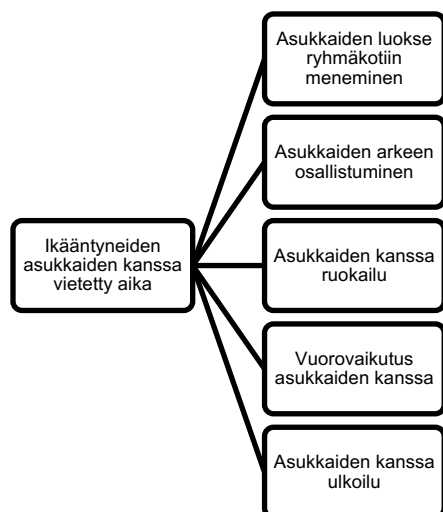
Ikääntyneiden asukkaiden kanssa vietetty aika

Asukkaiden luokse ryhmäkotiin meneminen

Asukkaiden arkeen osallistuminen

Asukkaiden kanssa ruokailu

Vuorovaikutus asukkaiden kanssa

Asukkaiden kanssa ulkoilu